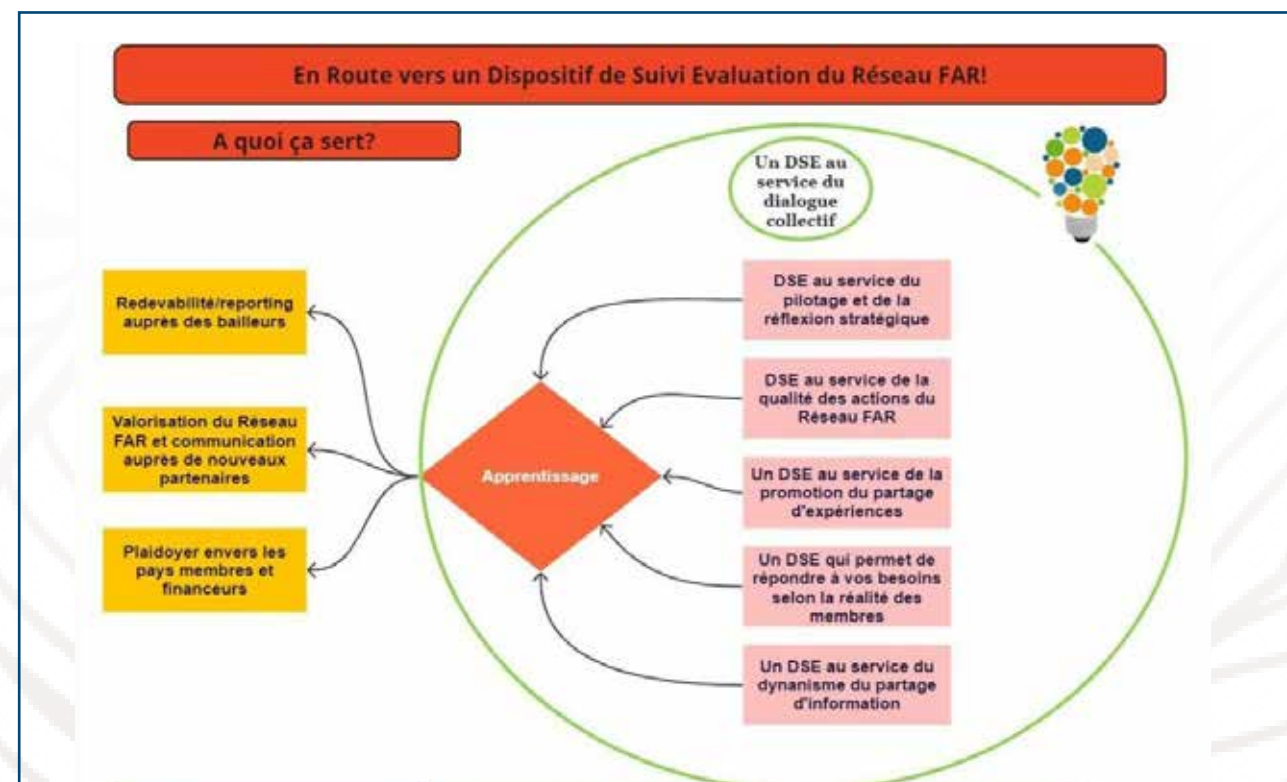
En Route vers un Dispositif de Suivi Evaluation du Réseau FAR!

A quoi ça sert?

Un DSE au service du dialogue collectif

Redevabilité/reporting auprès des bailleurs

Valorisation du Réseau FAR et communication auprès de nouveaux partenaires

Plaidoyer envers les pays membres et financeurs

Apprentissage

DSE au service du pilotage et de la réflexion stratégique

DSE au service de la qualité des actions du Réseau FAR

Un DSE au service de la promotion du partage d'expériences

Un DSE qui permet de répondre à vos besoins selon la réalité des membres

Un DSE au service du dynanisme du partage d'information